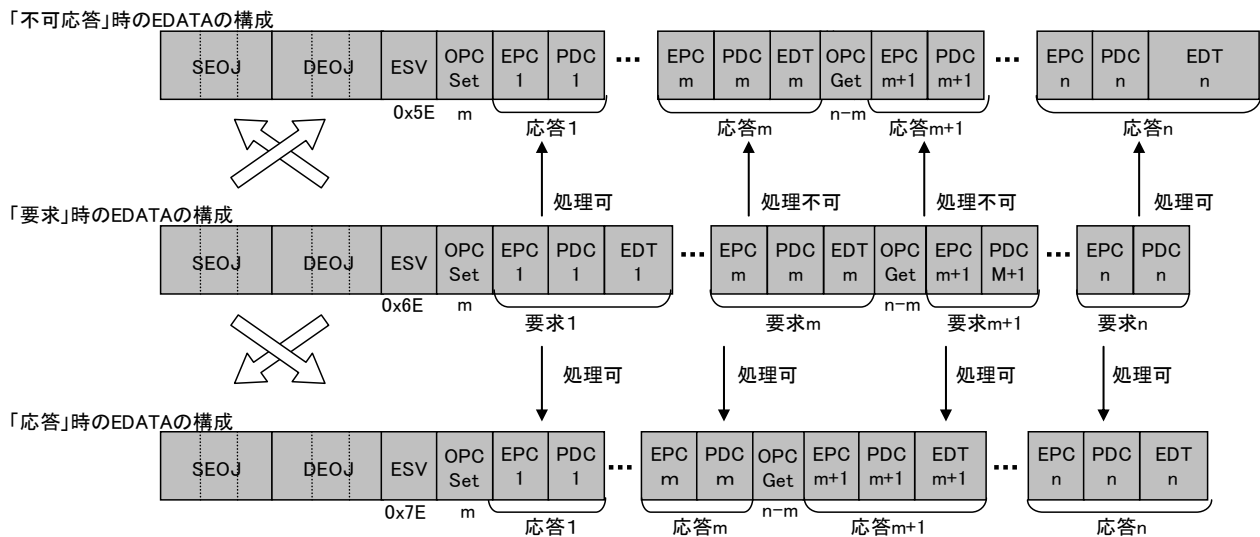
「不可応答」時のEDATAの構成

| SEOJ | DEOJ | ESV | OPC Set | EPC 1 | PDC 1 | … | EPC m | PDC m | EDT m | OPC Get | EPC m+1 | PDC m+1 | … | EPC n | PDC n | EDT n |
|---|---|---|---|---|---|---|---|---|---|---|---|---|---|---|---|---|

0x5E m 応答1 応答m n−m 応答m+1 応答n

処理可 処理不可 処理不可 処理可

「要求」時のEDATAの構成

| SEOJ | DEOJ | ESV | OPC Set | EPC 1 | PDC 1 | EDT 1 | … | EPC m | PDC m | EDT m | OPC Get | EPC m+1 | PDC M+1 | … | EPC n | PDC n |
|---|---|---|---|---|---|---|---|---|---|---|---|---|---|---|---|---|

0x6E m 要求1 要求m n−m 要求m+1 要求n

処理可 処理可 処理可 処理可

「応答」時のEDATAの構成

| SEOJ | DEOJ | ESV | OPC Set | EPC 1 | PDC 1 | … | EPC m | PDC m | OPC Get | EPC m+1 | PDC m+1 | EDT m+1 | … | EPC n | PDC n | EDT n |
|---|---|---|---|---|---|---|---|---|---|---|---|---|---|---|---|---|

0x7E m 応答1 応答m n−m 応答m+1 応答n